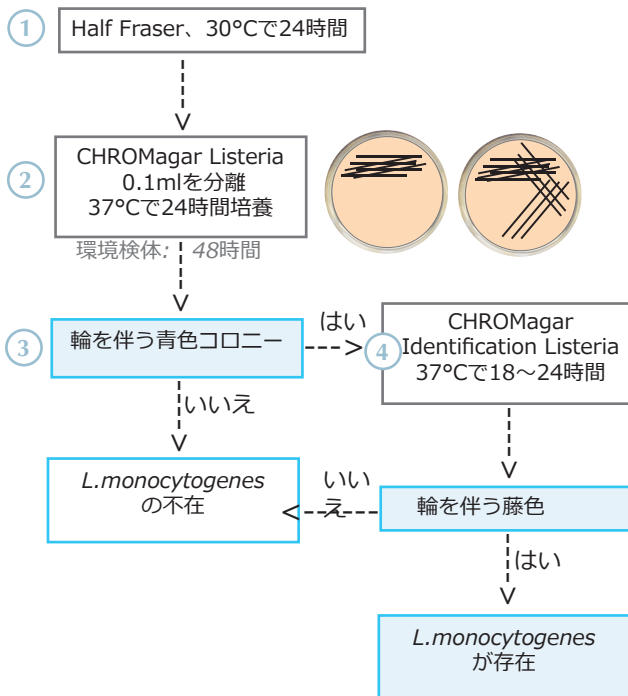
1
Half Fraser、30°Cで24時間

2
CHROMagar Listeria
0.1mlを分離
37°Cで24時間培養

環境検体: 48時間

3
輪を伴う青色コロニー

はい

4
CHROMagar
Identification Listeria
37°Cで18～24時間

いいえ

L.monocytogenes
の不在

いいえ

輪を伴う藤色

はい

L.monocytogenes
が存在